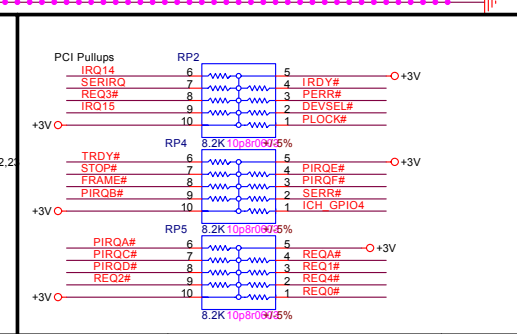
PCI Pullups

RP2
IRQ14 6 5 +3V
SERIRQ 7 4 IRDY#
REQ3# 8 3 PERR#
IRQ15 9 2 DEVSEL#
+3V 10 1 PLOCK#
8.2K 10p8r0603 5%

2,2
RP4
TRDY# 6 5 +3V
STOP# 7 4 PIRQE#
FRAME# 8 3 PIRQF#
PIRQB# 9 2 SERR#
+3V 10 1 ICH_GPIO4
8.2K 10p8r0603 5%

RP5
PIRQA# 6 5 +3V
PIRQC# 7 4 REQA#
PIRQD# 8 3 REQ1#
REQ2# 9 2 REQ4#
+3V 10 1 REQ0#
8.2K 10p8r0603 5%